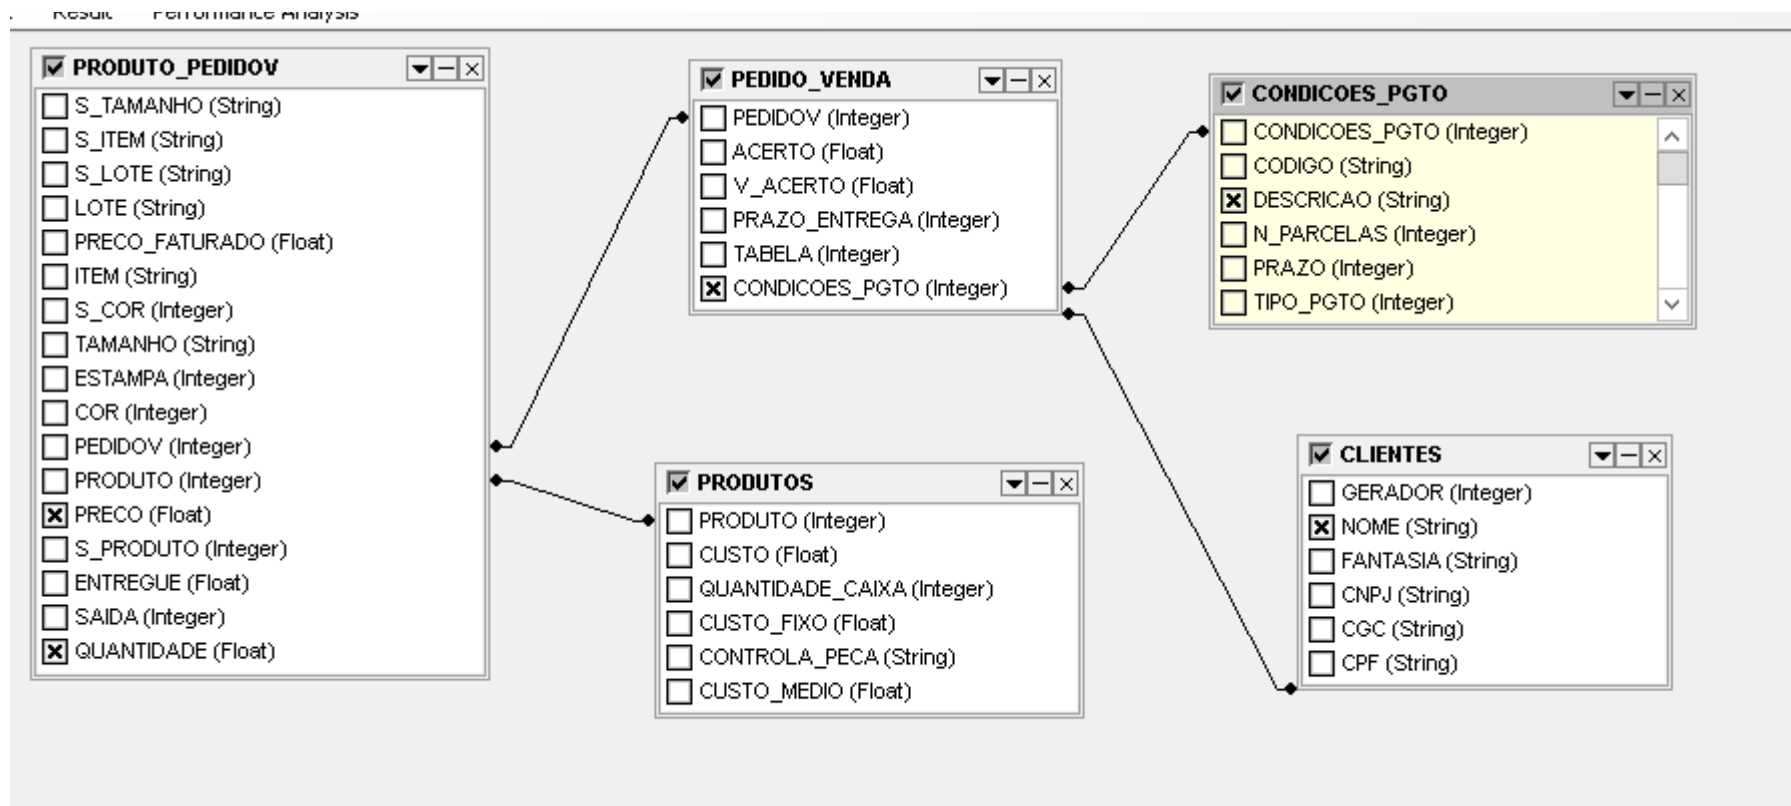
Result Performance Analysis

PRODUTO_PEDIDOV
S_TAMANHO (String)
S_ITEM (String)
S_LOTE (String)
LOTE (String)
PRECO_FATURADO (Float)
ITEM (String)
S_COR (Integer)
TAMANHO (String)
ESTAMPA (Integer)
COR (Integer)
PEDIDOV (Integer)
PRODUTO (Integer)
PRECO (Float)
S_PRODUTO (Integer)
ENTREGUE (Float)
SAIDA (Integer)
QUANTIDADE (Float)

PEDIDO_VENDA
PEDIDOV (Integer)
ACERTO (Float)
V_ACERTO (Float)
PRAZO_ENTREGA (Integer)
TABELA (Integer)
CONDICOES_PGTO (Integer)

CONDICOES_PGTO
CONDICOES_PGTO (Integer)
CODIGO (String)
DESCRICAO (String)
N_PARCELAS (Integer)
PRAZO (Integer)
TIPO_PGTO (Integer)

PRODUTOS
PRODUTO (Integer)
CUSTO (Float)
QUANTIDADE_CAIXA (Integer)
CUSTO_FIXO (Float)
CONTROLA_PECA (String)
CUSTO_MEDIO (Float)

CLIENTES
GERADOR (Integer)
NOME (String)
FANTASIA (String)
CNPJ (String)
CGC (String)
CPF (String)